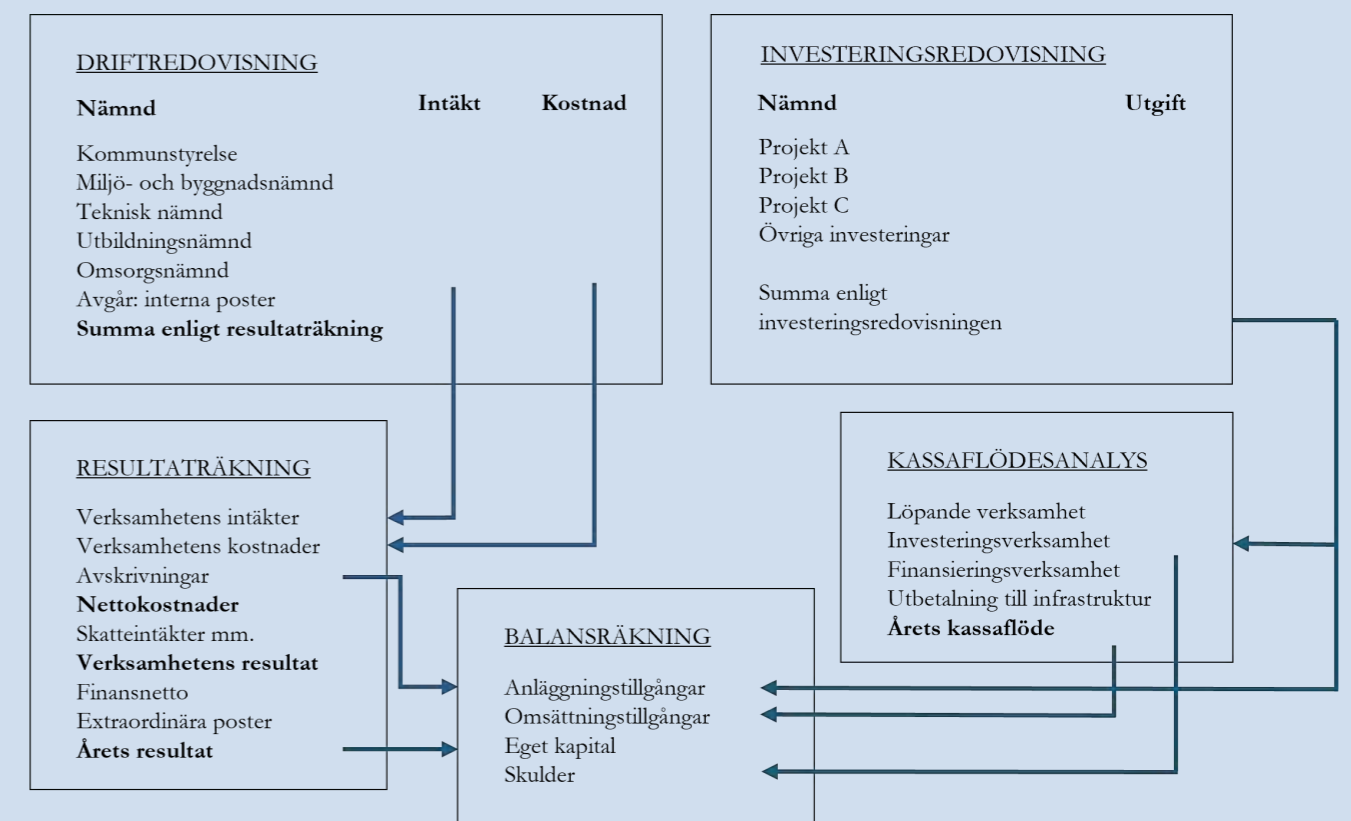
DRIFTREDOVISNING

| Nämnd | Intäkt | Kostnad |
|---|---|---|
| Kommunstyrelse | | |
| Miljö- och byggnadsnämnd | | |
| Teknisk nämnd | | |
| Utbildningsnämnd | | |
| Omsorgsnämnd | | |
| Avgår: interna poster | | |
| **Summa enligt resultaträkning** | | |

INVESTERINGSREDOVISNING

| Nämnd | Utgift |
|---|---|
| Projekt A | |
| Projekt B | |
| Projekt C | |
| Övriga investeringar | |
| Summa enligt investeringsredovisningen | |

RESULTATRÄKNING

Verksamhetens intäkter
Verksamhetens kostnader
Avskrivningar
**Nettokostnader**
Skatteintäkter mm.
**Verksamhetens resultat**
Finansnetto
Extraordinära poster
**Årets resultat**

KASSAFLÖDESANALYS

Löpande verksamhet
Investeringsverksamhet
Finansieringsverksamhet
Utbetalning till infrastruktur
**Årets kassaflöde**

BALANSRÄKNING

Anläggningstillgångar
Omsättningstillgångar
Eget kapital
Skulder